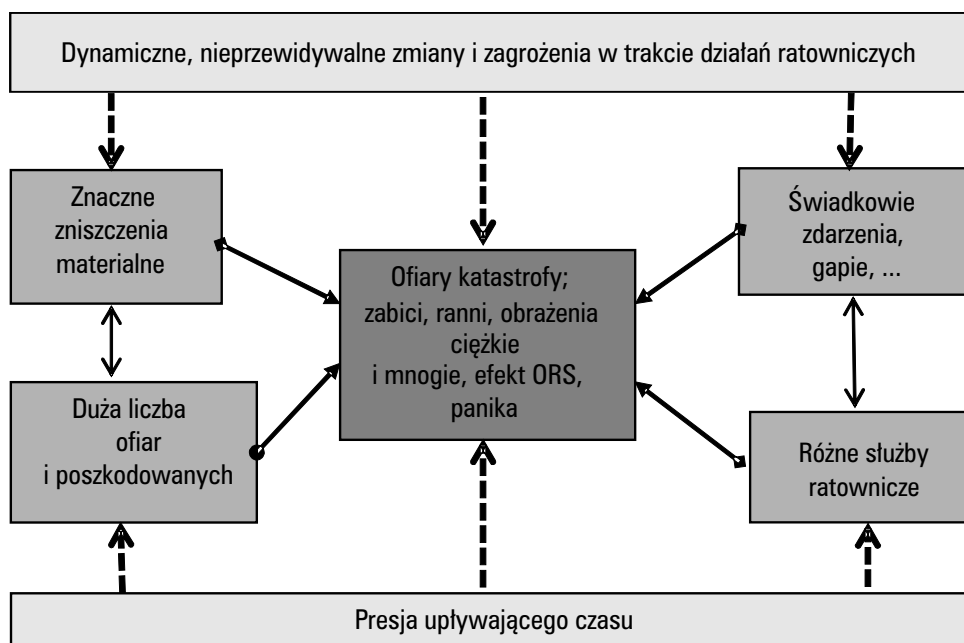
Dynamiczne, nieprzewidywalne zmiany i zagrożenia w trakcie działań ratowniczych

Znaczne zniszczenia materialne

Ofiary katastrofy; zabici, ranni, obrażenia ciężkie i mnogie, efekt ORS, panika

Świadkowie zdarzenia, gapie, ...

Duża liczba ofiar i poszkodowanych

Różne służby ratownicze

Presja upływającego czasu